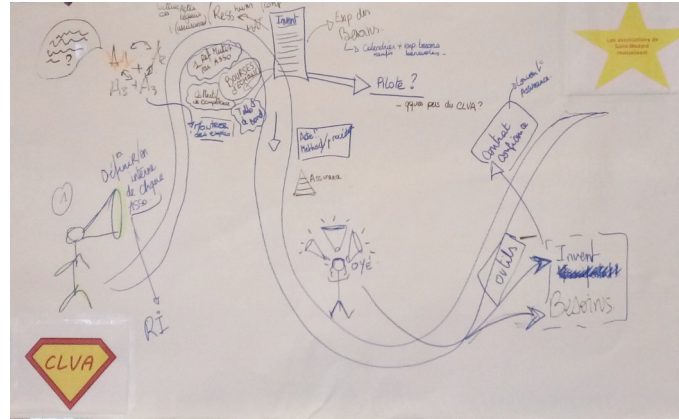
Invent
Exp des Besoins
Calendrier + exp besoins
Pilote ?
- qu'en pense du CLVA ?
Les associations de Saint-Médard mutualisent
①
Information interne de chaque Asso
RI
CLVA
Aide méthodo/matériel
Assurance
OYÉ
outils
Contrat confiance
Invent
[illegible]
Besoins
Pool Matériel des Asso
Projets
collectif de compétence
Moutualisé des compétences
Tableau de bord
Res
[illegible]